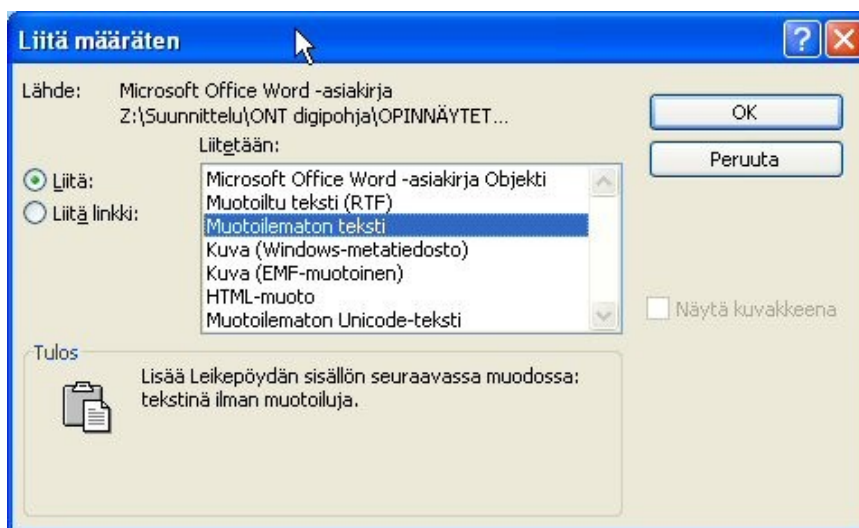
Liitä määräten

Lähde: Microsoft Office Word -asiakirja
Z:\Suunnittelu\ONT digipohja\OPINNÄYTET...

Liitetään:

Liitä:
Liitä linkki:

Microsoft Office Word -asiakirja Objekti
Muotoiltu teksti (RTF)
Muotoilematon teksti
Kuva (Windows-metatiedosto)
Kuva (EMF-muotoinen)
HTML-muoto
Muotoilematon Unicode-teksti

OK
Peruuta

Näytä kuvakkeena

Tulos

Lisää Leikepöydän sisällön seuraavassa muodossa: tekstinä ilman muotoiluja.